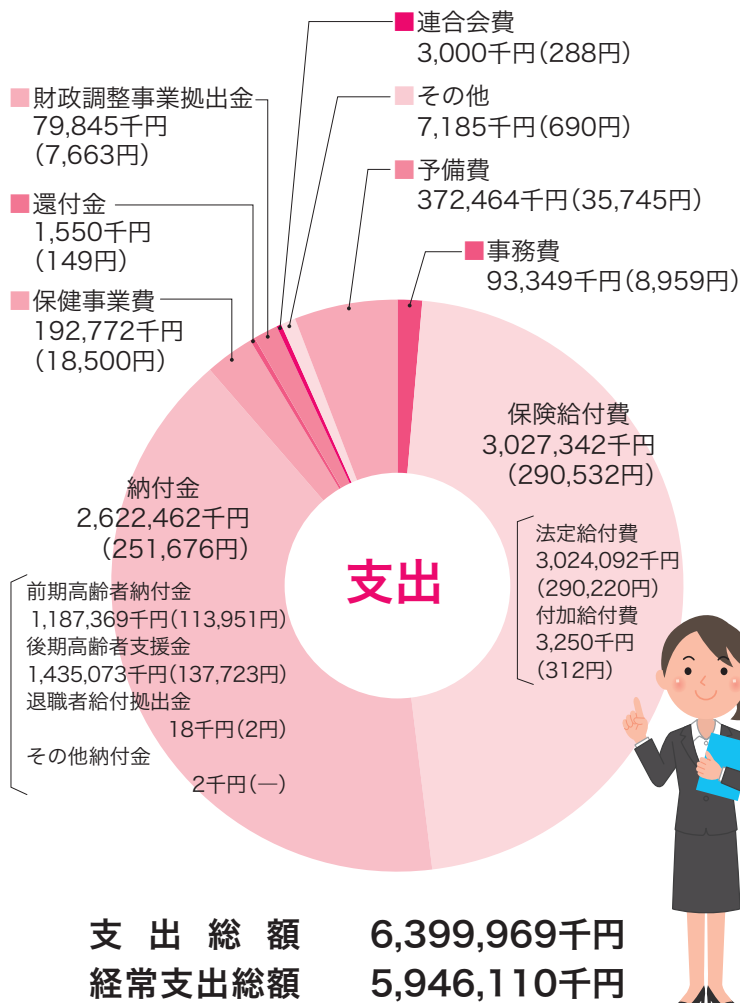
■連合会費
3,000千円(288円)

■財政調整事業拠出金
79,845千円
(7,663円)

■その他
7,185千円(690円)

■予備費
372,464千円(35,745円)

■還付金
1,550千円
(149円)

■事務費
93,349千円(8,959円)

■保健事業費
192,772千円
(18,500円)

保険給付費
3,027,342千円
(290,532円)

法定給付費
3,024,092千円
(290,220円)
付加給付費
3,250千円
(312円)

納付金
2,622,462千円
(251,676円)

前期高齢者納付金
1,187,369千円(113,951円)
後期高齢者支援金
1,435,073千円(137,723円)
退職者給付拠出金
18千円(2円)
その他納付金
2千円(ー)

支出

支出総額 6,399,969千円
経常支出総額 5,946,110千円